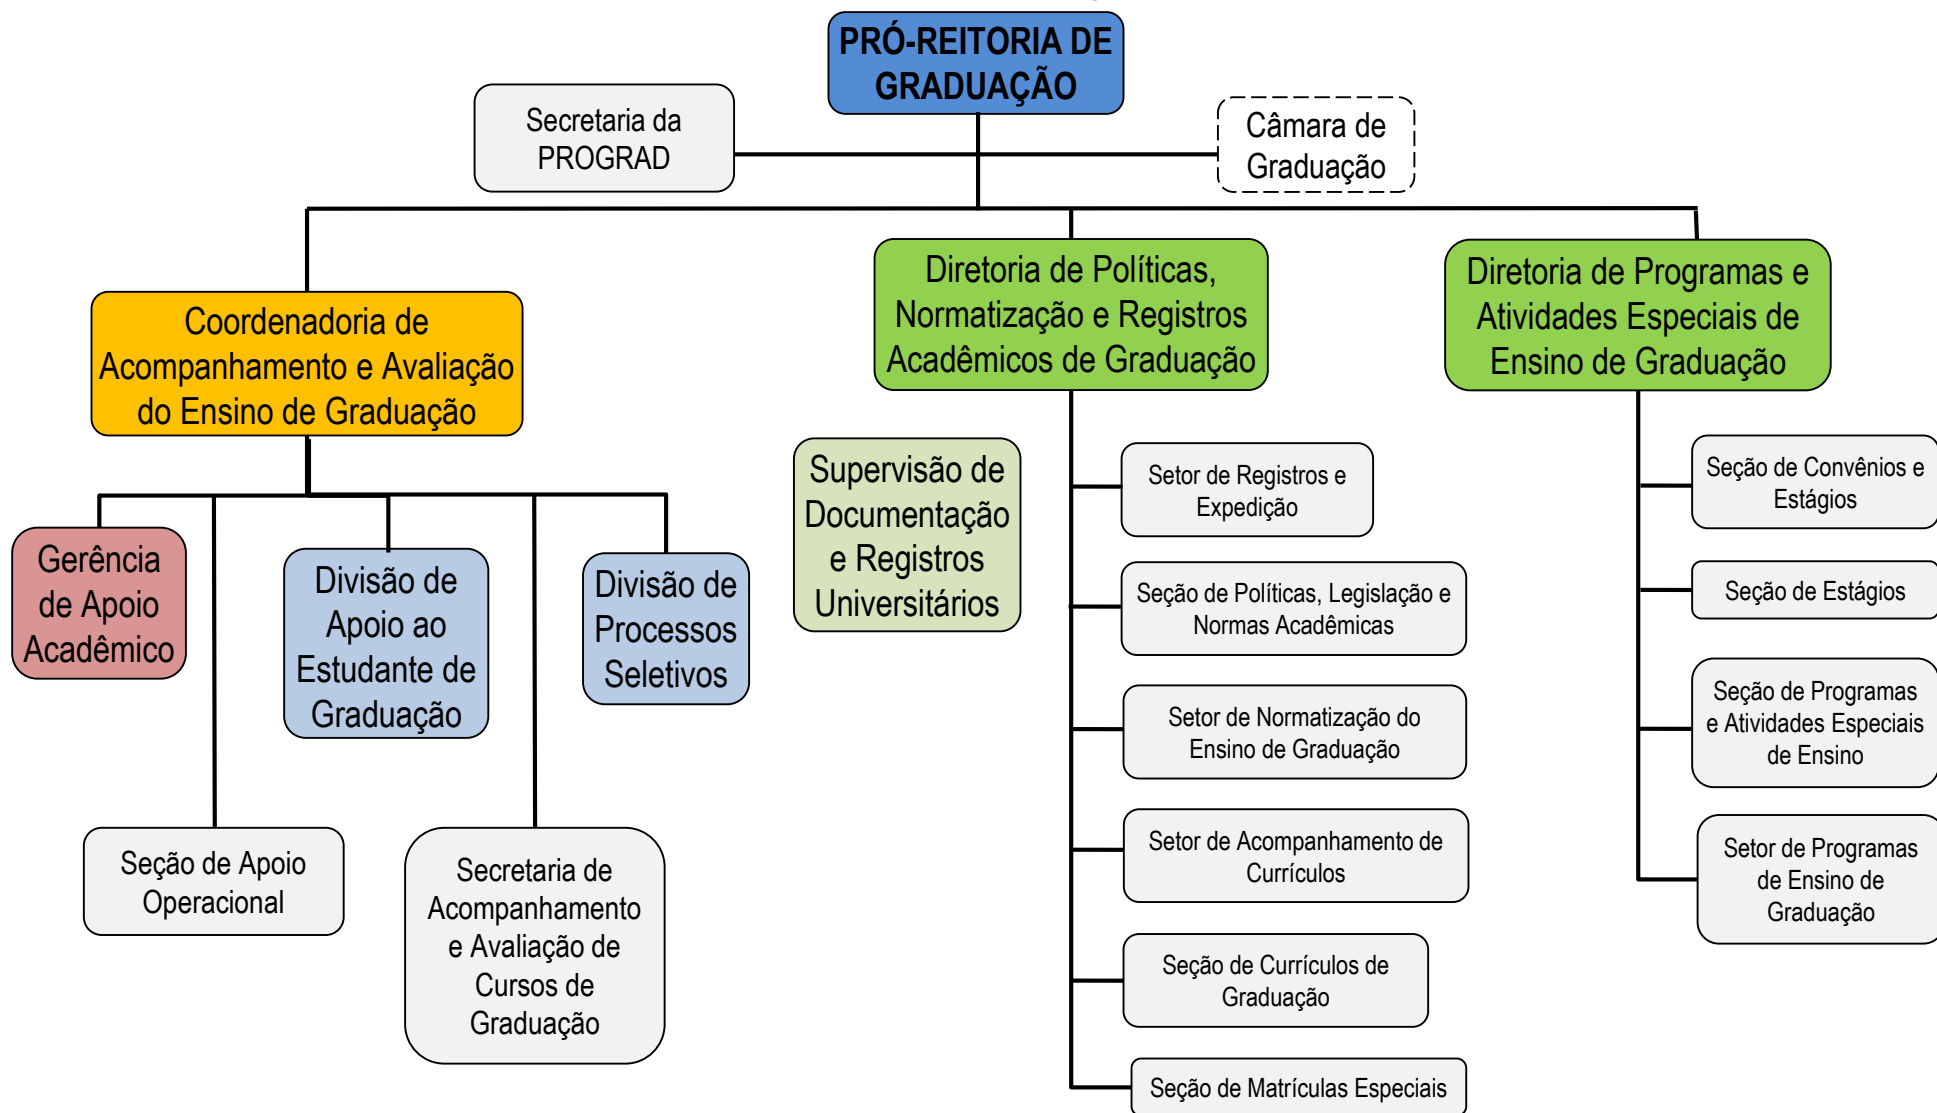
PRÓ-REITORIA DE GRADUAÇÃO

Secretaria da PROGRAD

Câmara de Graduação

Coordenadoria de Acompanhamento e Avaliação do Ensino de Graduação

Gerência de Apoio Acadêmico

Divisão de Apoio ao Estudante de Graduação

Divisão de Processos Seletivos

Seção de Apoio Operacional

Secretaria de Acompanhamento e Avaliação de Cursos de Graduação

Diretoria de Políticas, Normatização e Registros Acadêmicos de Graduação

Supervisão de Documentação e Registros Universitários

Setor de Registros e Expedição

Seção de Políticas, Legislação e Normas Acadêmicas

Setor de Normatização do Ensino de Graduação

Setor de Acompanhamento de Currículos

Seção de Currículos de Graduação

Seção de Matrículas Especiais

Diretoria de Programas e Atividades Especiais de Ensino de Graduação

Seção de Convênios e Estágios

Seção de Estágios

Seção de Programas e Atividades Especiais de Ensino

Setor de Programas de Ensino de Graduação